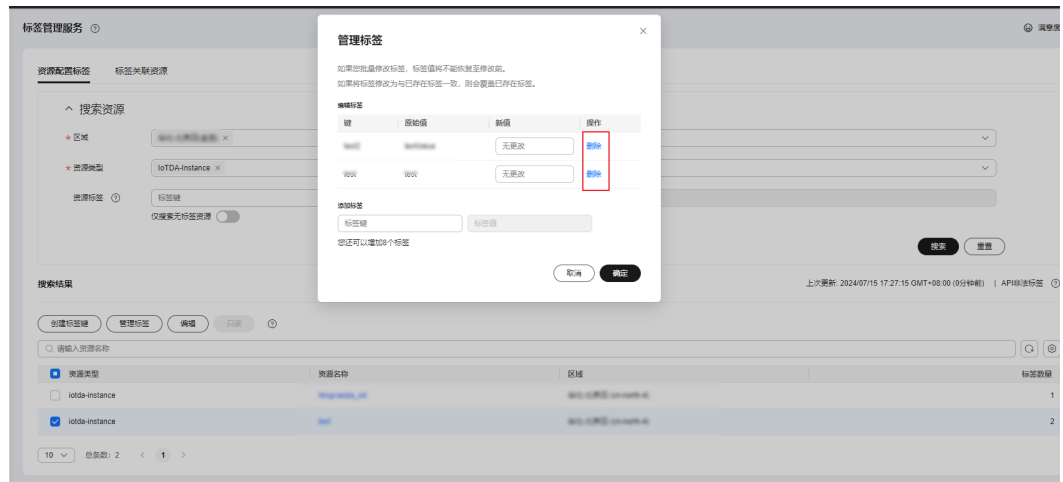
标签管理服务 ⓘ

资源配置标签　标签关联资源

^ 搜索资源

* 区域 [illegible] ×

* 资源类型 IoTDA-Instance ×

资源标签 ⓘ 标签键

仅搜索无标签资源

搜索　重置

搜索结果

上次更新: 2024/07/15 17:27:15 GMT+08:00 (0分钟前) | API标法标签 ⓘ

创建标签键　管理标签　编辑　只读 ⓘ

请输入资源名称

| 资源类型 | 资源名称 | 区域 | 标签数量 |
|---|---|---|---|
| iotda-instance | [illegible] | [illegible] | 1 |
| iotda-instance | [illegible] | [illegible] | 2 |

10 ∨　总条数: 2　< 1 >

管理标签

如果您批量修改标签，标签值将不能恢复至修改前。
如果将标签修改为与已存在标签一致，则会覆盖已存在标签。

编辑标签

| 键 | 原始值 | 新值 | 操作 |
|---|---|---|---|
| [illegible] | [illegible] | 无更改 | 删除 |
| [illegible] | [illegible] | 无更改 | 删除 |

添加标签

标签键　标签值

您还可以增加8个标签

取消　确定